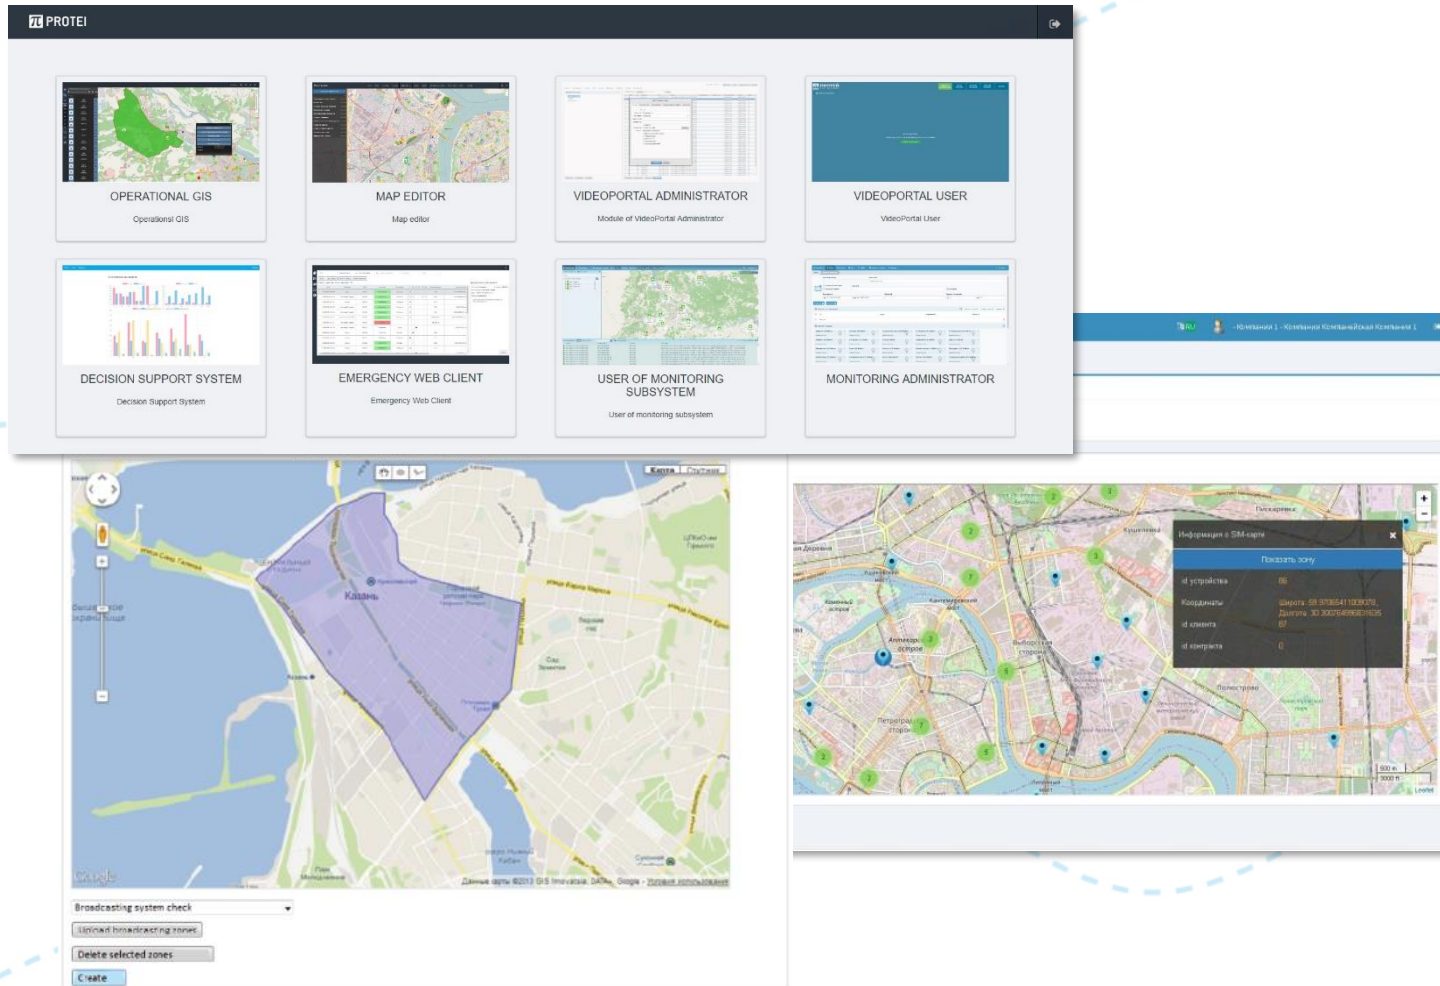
PROTEI

OPERATIONAL GIS
Operational GIS

MAP EDITOR
Map editor

VIDEOPORTAL ADMINISTRATOR
Module of VideoPortal Administrator

VIDEOPORTAL USER
VideoPortal User

DECISION SUPPORT SYSTEM
Decision Support System

EMERGENCY WEB CLIENT
Emergency Web Client

USER OF MONITORING SUBSYSTEM
User of monitoring subsystem

MONITORING ADMINISTRATOR

Карта Спутник

Казань

Данные карты ©2013 GIS Innovations, DATA+, Google - Условия использования

Broadcasting system check
Upload broadcasting zones
Delete selected zones
Create

RU

Информация о SIM-карте
Показать зону
id устройства 86
Координаты Широта: 59.97065411009070, Долгота: 30.3002648980
id клиента 87
id контракта 0

500 m
3000 ft
Leaflet